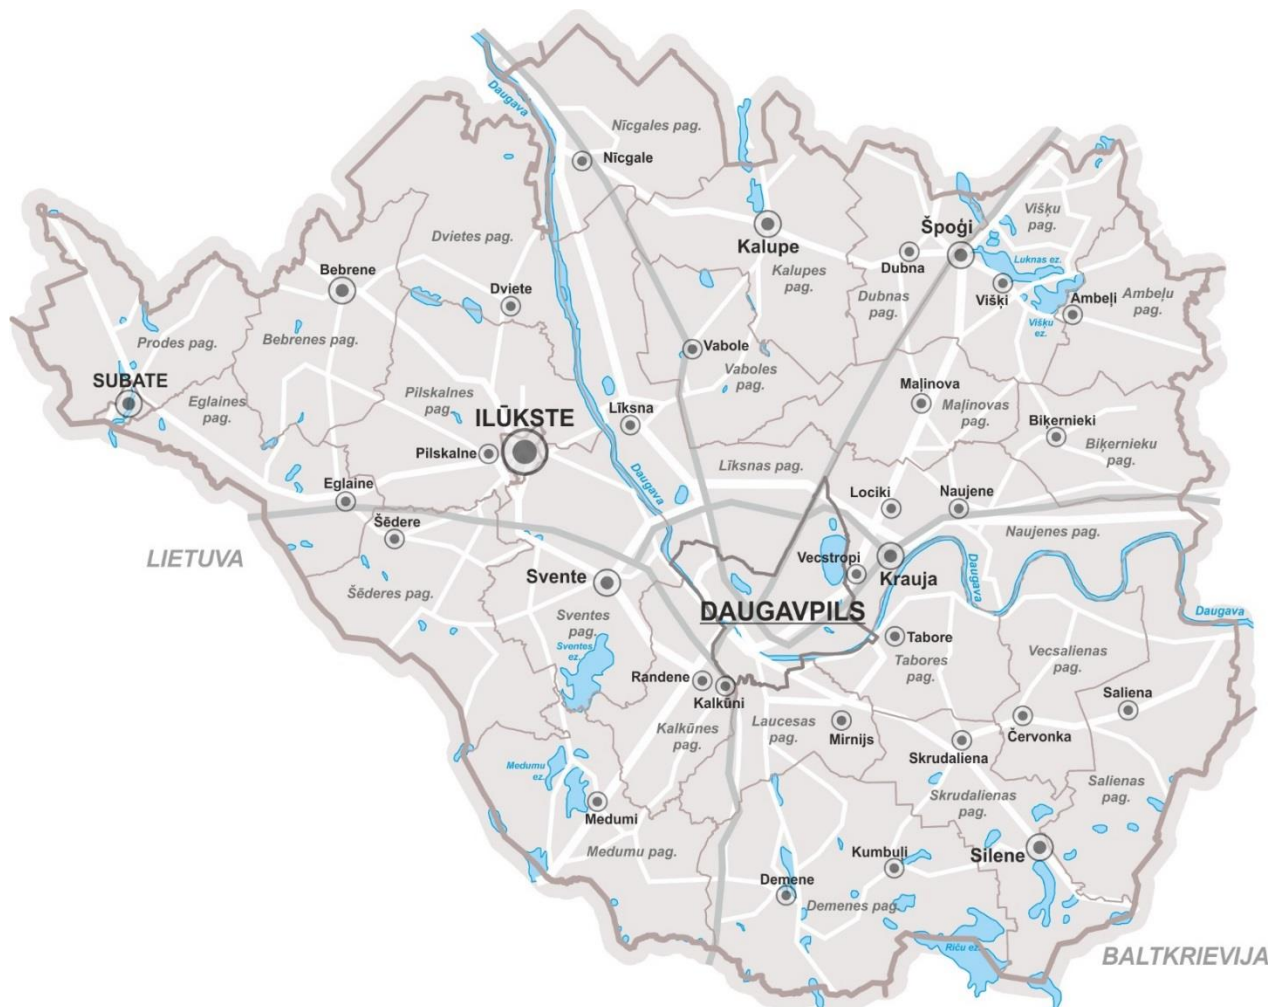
Daugava
Nīcgales pag.
Nīcgale
Kalupe
Špoģi
Višķu pag.
Dvietes pag.
Dubna
Luknas ez.
Bebrene
Dviete
Kalupes pag.
Dubnas pag.
Višķi
Ambeļi
Ambeļu pag.
Višķu ez.
Prodes pag.
Bebrenes pag.
Vabole
Vaboles pag.
SUBATE
Eglaines pag.
Pilskalnes pag.
ILŪKSTE
Līksna
Maļinova
Maļinovas pag.
Biķernieki
Biķernieku pag.
Pilskalne
Daugava
Līksnas pag.
Eglaine
Lociki
Naujene
Šēdere
Naujenes pag.
LIETUVA
Vecstropi
Krauja
Daugava
Svente
Šēderes pag.
DAUGAVPILS
Daugava
Sventes pag.
Sventes ez.
Tabore
Tabores pag.
Vecsalienas pag.
Randene
Kalkūni
Saliena
Laucesas pag.
Mirnijs
Červonka
Kalkūnes pag.
Skrudaliena
Medumu ez.
Salienas pag.
Skrudalienas pag.
Medumi
Medumu pag.
Kumbuļi
Silene
Demene
Demenes pag.
Riču ez.
BALTKRIEVIJA